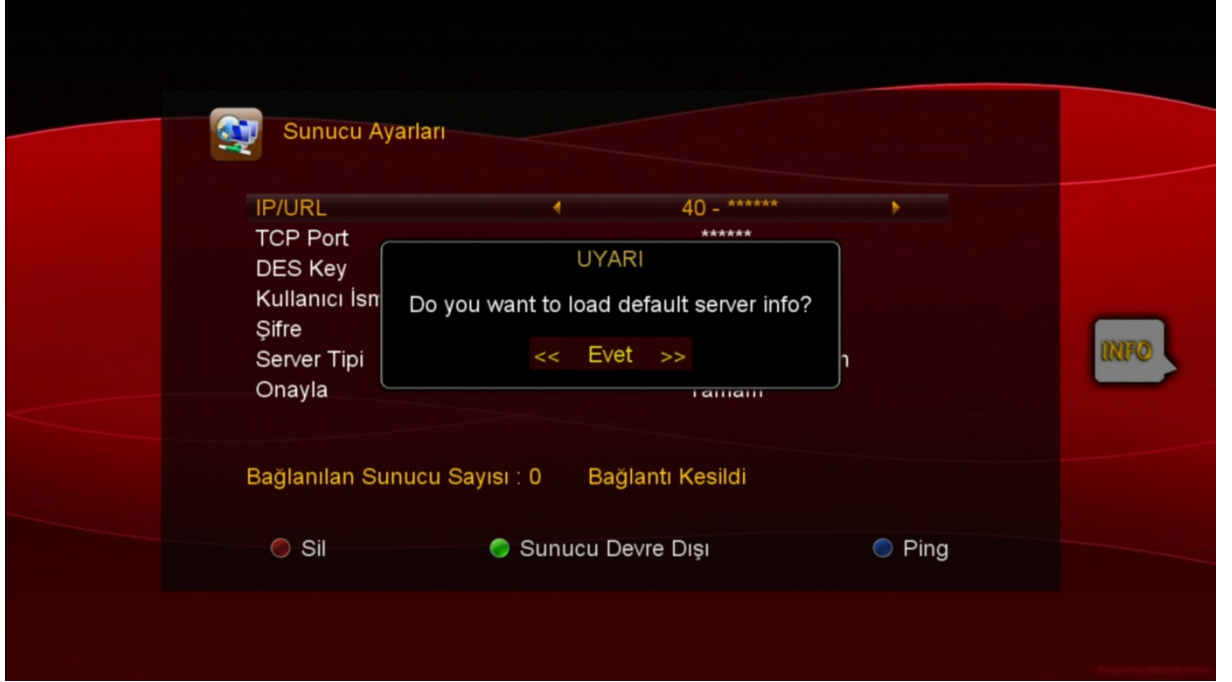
Sunucu Ayarları

IP/URL 40 - ******
TCP Port ******
DES Key
Kullanıcı İsm
Şifre
Server Tipi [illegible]h
Onayla Tamam

UYARI
Do you want to load default server info?
<< Evet >>

INFO

Bağlanılan Sunucu Sayısı : 0 Bağlantı Kesildi

Sil Sunucu Devre Dışı Ping

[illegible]